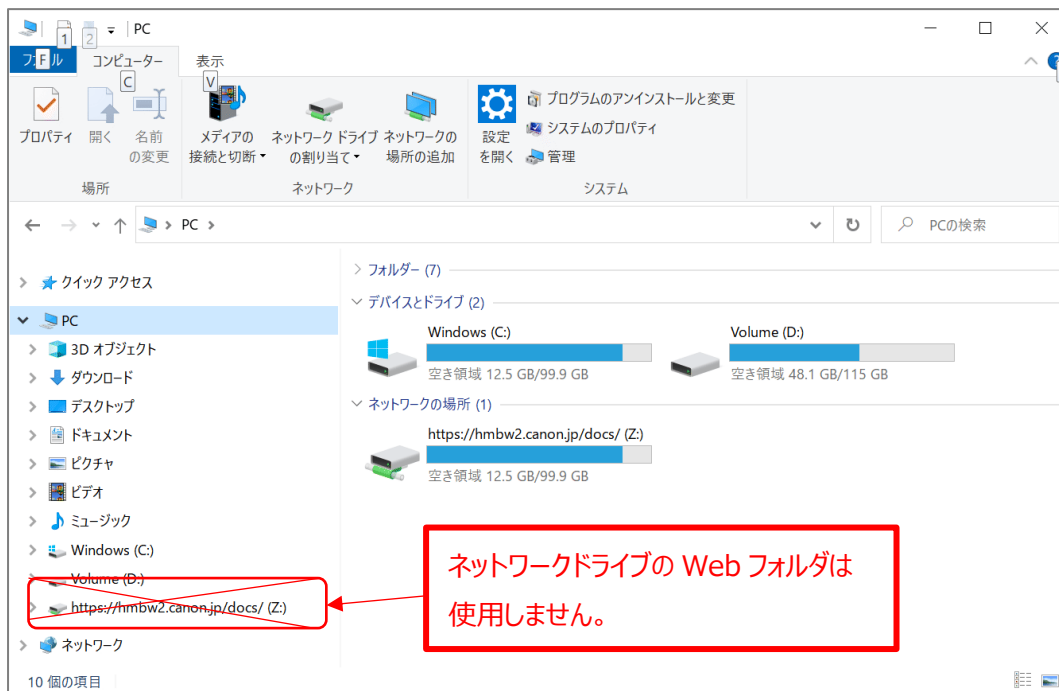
1 2 | PC

ファイル F コンピューター C 表示 V

プロパティ 開く 名前の変更
場所

メディアの接続と切断 ネットワーク ドライブの割り当て ネットワークの場所の追加
ネットワーク

設定を開く
プログラムのアンインストールと変更
システムのプロパティ
管理
システム

PC >

PCの検索

クイック アクセス
PC
3D オブジェクト
ダウンロード
デスクトップ
ドキュメント
ピクチャ
ビデオ
ミュージック
Windows (C:)
Volume (D:)
https://hmbw2.canon.jp/docs/ (Z:)
ネットワーク

フォルダー (7)
デバイスとドライブ (2)
Windows (C:)
空き領域 12.5 GB/99.9 GB
Volume (D:)
空き領域 48.1 GB/115 GB
ネットワークの場所 (1)
https://hmbw2.canon.jp/docs/ (Z:)
空き領域 12.5 GB/99.9 GB

ネットワークドライブの Web フォルダは使用しません。

10 個の項目